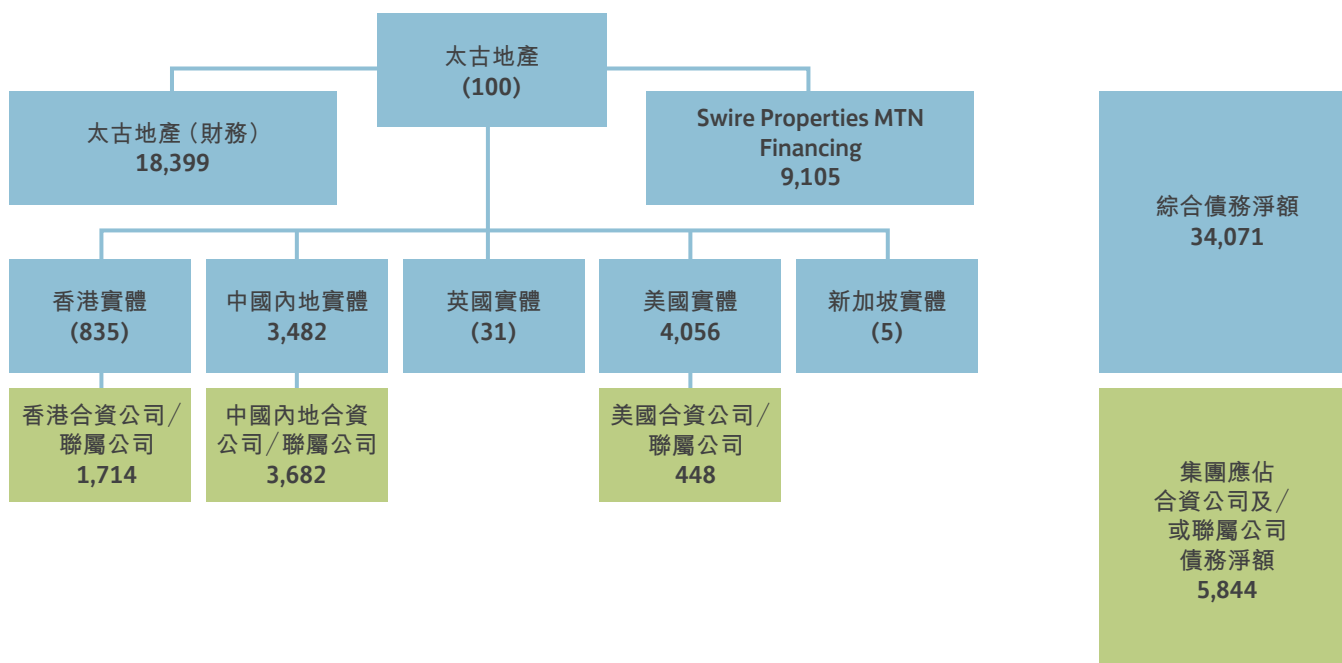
太古地產
(100)

太古地產（財務）
18,399

Swire Properties MTN Financing
9,105

綜合債務淨額
34,071

香港實體
(835)

中國內地實體
3,482

英國實體
(31)

美國實體
4,056

新加坡實體
(5)

香港合資公司／聯屬公司
1,714

中國內地合資公司／聯屬公司
3,682

美國合資公司／聯屬公司
448

集團應佔合資公司及／或聯屬公司債務淨額
5,844